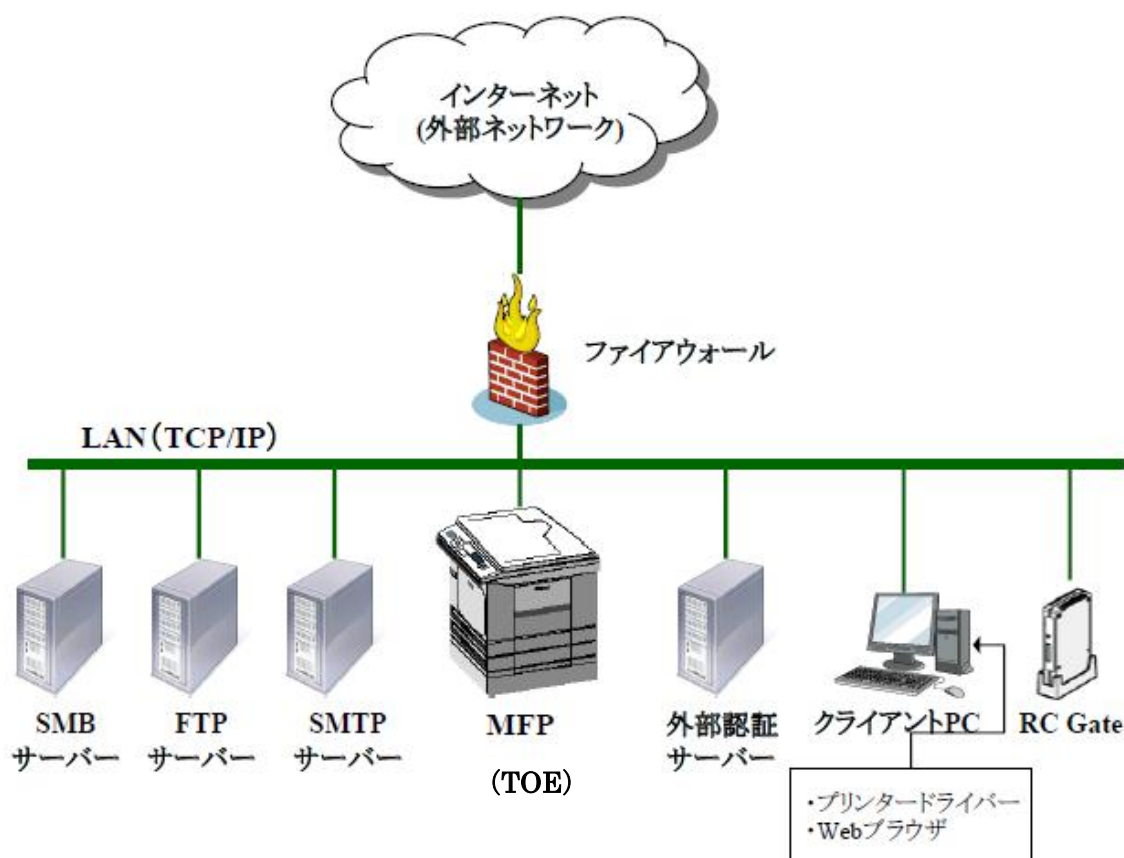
インターネット
(外部ネットワーク)

ファイアウォール

LAN（TCP/IP）

SMB
サーバー

FTP
サーバー

SMTP
サーバー

MFP

（TOE）

外部認証
サーバー

クライアントPC

RC Gate

・プリンタードライバー
・Webブラウザ